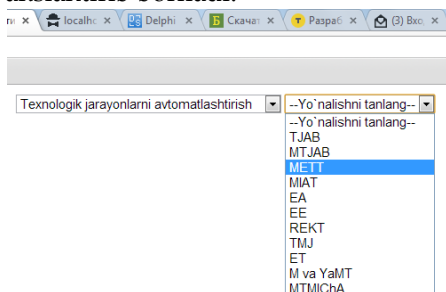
ni × localhc × Delphi × Скачат × Разраб × (3) Вхо ×

Texnologik jarayonlarni avtomatlashtirish

--Yo`nalishni tanlang--

--Yo`nalishni tanlang--
TJAB
MTJAB
METT
MIAT
EA
EE
REKT
TMJ
ET
M va YaMT
MTMIChA